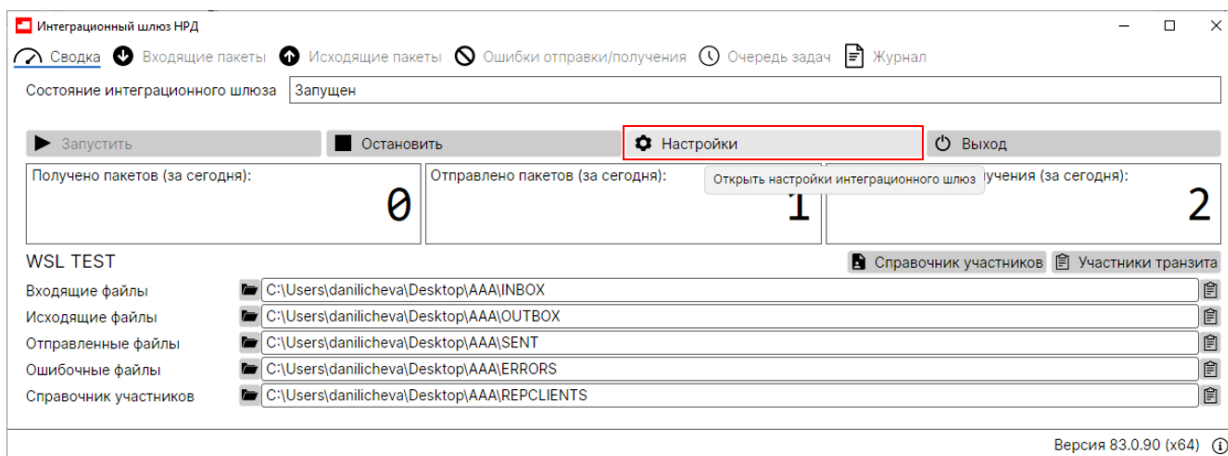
Интеграционный шлюз НРД

Сводка Входящие пакеты Исходящие пакеты Ошибки отправки/получения Очередь задач Журнал

Состояние интеграционного шлюза Запущен

Запустить Остановить Настройки Выход

Получено пакетов (за сегодня):
0

Отправлено пакетов (за сегодня):
1

Открыть настройки интеграционного шлюз

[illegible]учения (за сегодня):
2

WSL TEST

Справочник участников Участники транзита

Входящие файлы C:\Users\danilicheva\Desktop\AAA\INBOX
Исходящие файлы C:\Users\danilicheva\Desktop\AAA\OUTBOX
Отправленные файлы C:\Users\danilicheva\Desktop\AAA\SENT
Ошибочные файлы C:\Users\danilicheva\Desktop\AAA\ERRORS
Справочник участников C:\Users\danilicheva\Desktop\AAA\REPCLIENTS

Версия 83.0.90 (x64)